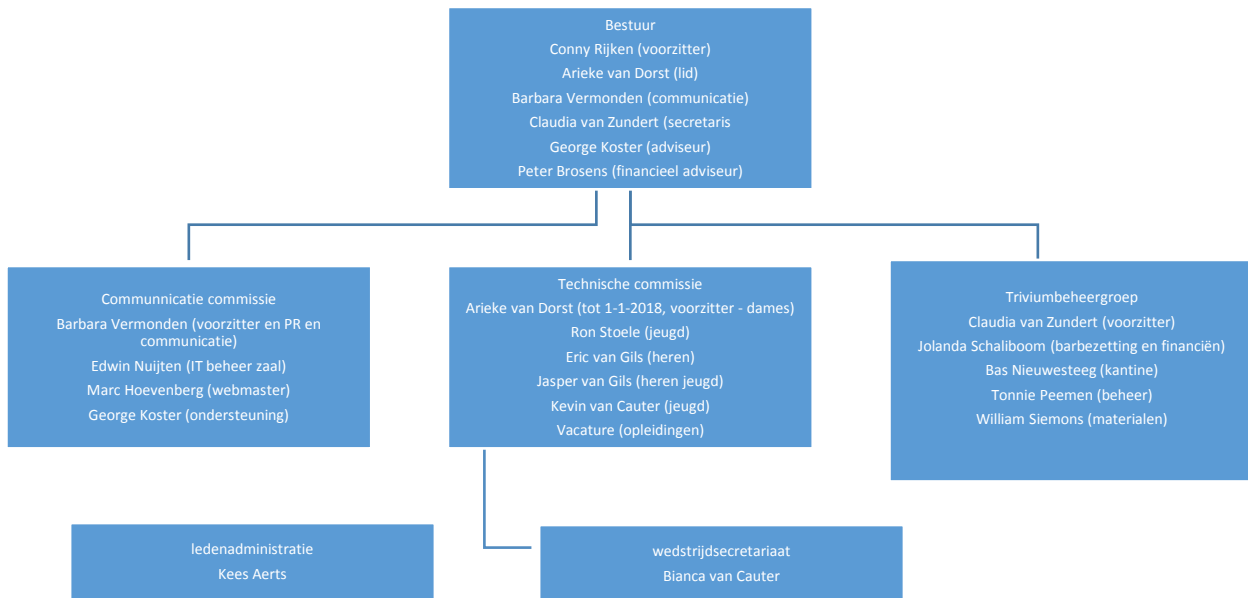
Bestuur
Conny Rijken (voorzitter)
Arieke van Dorst (lid)
Barbara Vermonden (communicatie)
Claudia van Zundert (secretaris
George Koster (adviseur)
Peter Brosens (financieel adviseur)

Communicatie commissie
Barbara Vermonden (voorzitter en PR en communicatie)
Edwin Nuijten (IT beheer zaal)
Marc Hoevenberg (webmaster)
George Koster (ondersteuning)

Technische commissie
Arieke van Dorst (tot 1-1-2018, voorzitter - dames)
Ron Stoele (jeugd)
Eric van Gils (heren)
Jasper van Gils (heren jeugd)
Kevin van Cauter (jeugd)
Vacature (opleidingen)

Triviumbeheergroep
Claudia van Zundert (voorzitter)
Jolanda Schaliboom (barbezetting en financiën)
Bas Nieuwesteeg (kantine)
Tonnie Peemen (beheer)
William Siemons (materialen)

ledenadministratie
Kees Aerts

wedstrijdsecretariaat
Bianca van Cauter